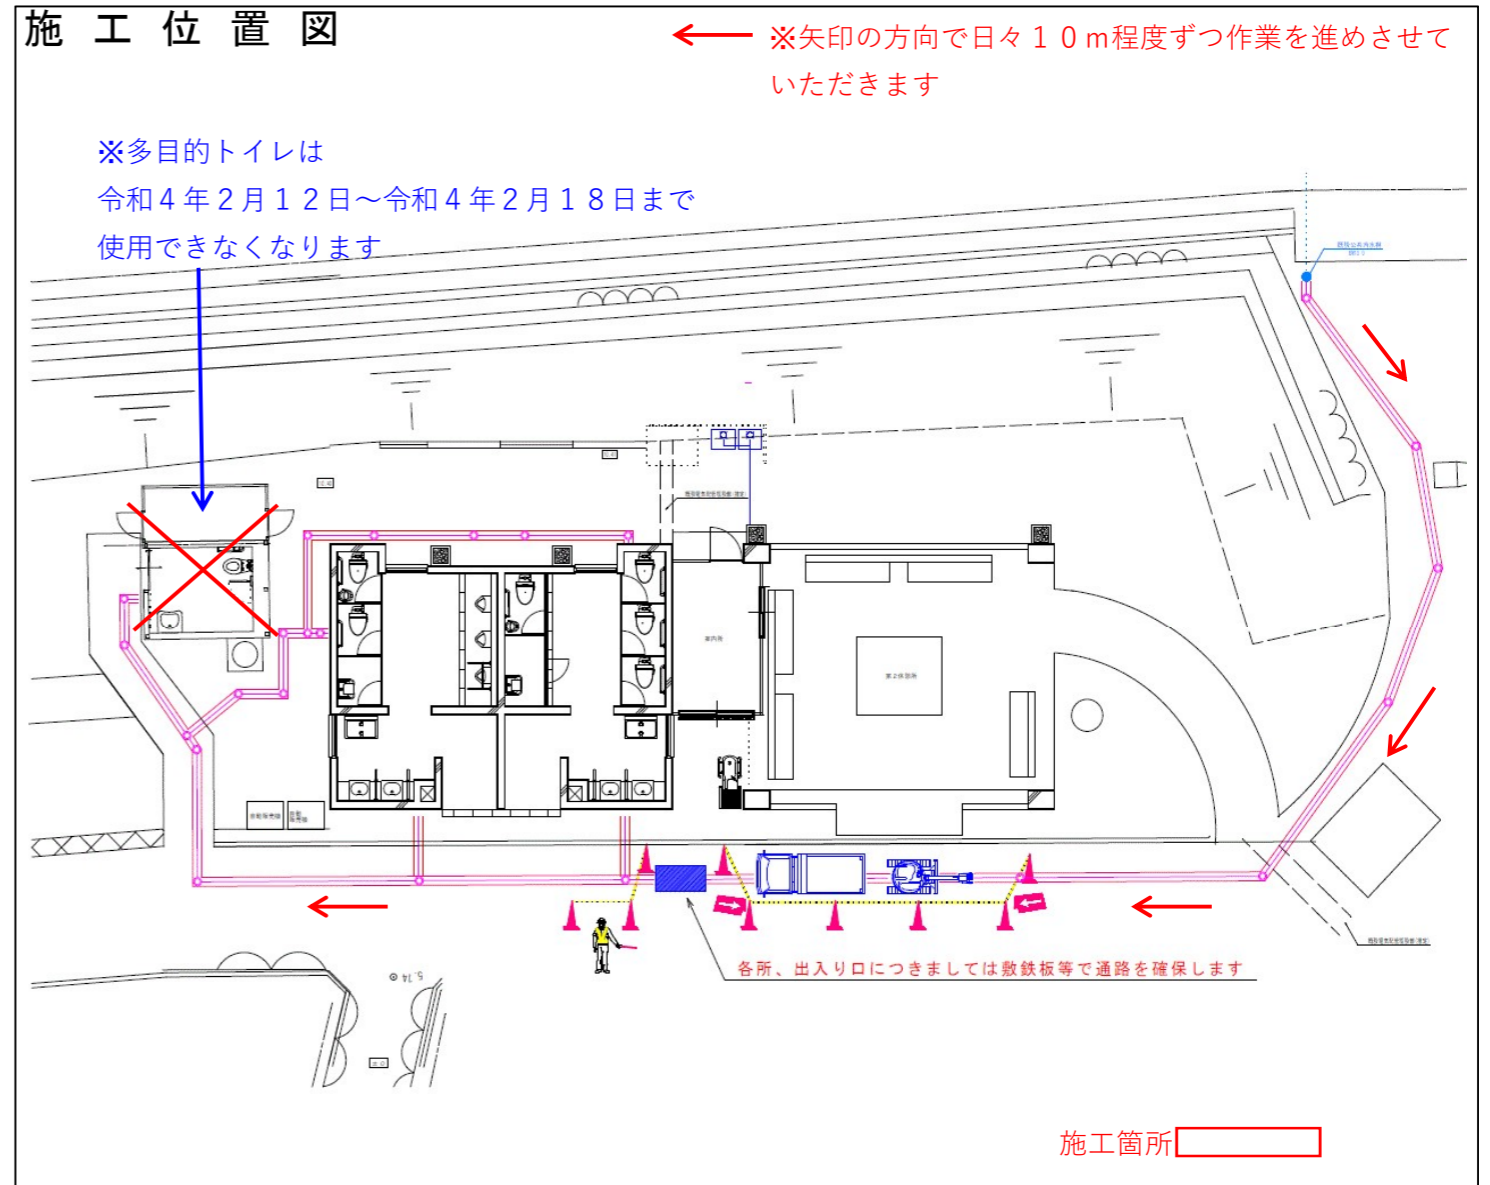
施 工 位 置 図

※矢印の方向で日々１０m程度ずつ作業を進めさせていただきます

※多目的トイレは
令和４年２月１２日～令和４年２月１８日まで
使用できなくなります

各所、出入り口につきましては敷鉄板等で通路を確保します

施工箇所